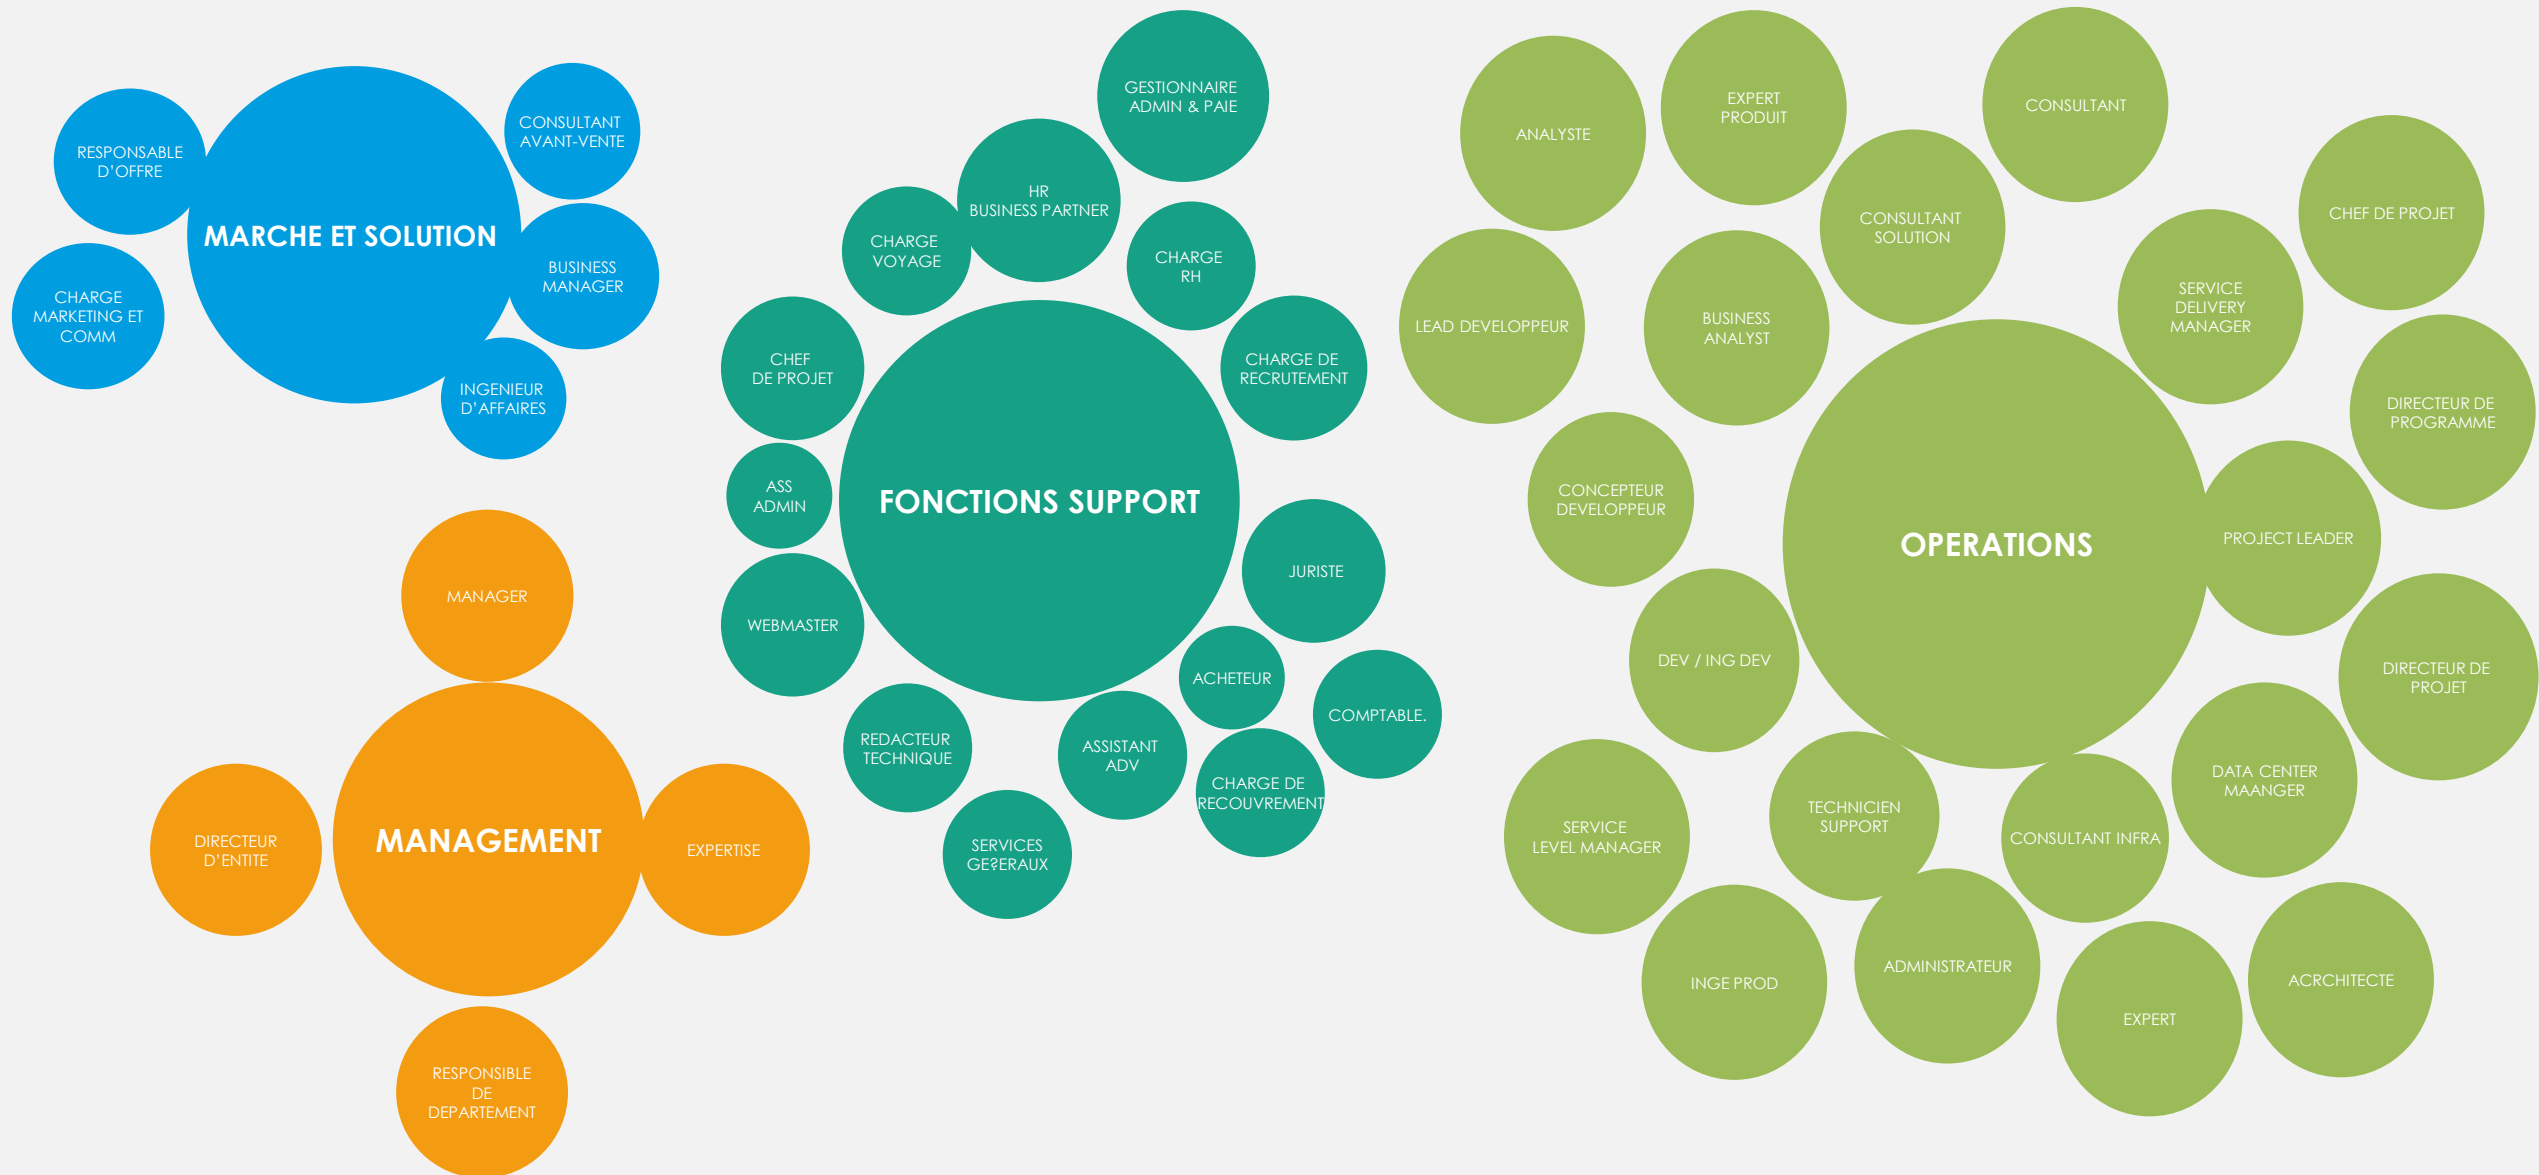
MARCHE ET SOLUTION

RESPONSABLE D'OFFRE

CONSULTANT AVANT-VENTE

BUSINESS MANAGER

CHARGE MARKETING ET COMM

INGENIEUR D'AFFAIRES

FONCTIONS SUPPORT

GESTIONNAIRE ADMIN & PAIE

HR BUSINESS PARTNER

CHARGE VOYAGE

CHARGE RH

CHEF DE PROJET

CHARGE DE RECRUTEMENT

ASS ADMIN

JURISTE

WEBMASTER

ACHETEUR

COMPTABLE.

REDACTEUR TECHNIQUE

ASSISTANT ADV

CHARGE DE RECOUVREMENT

SERVICES GE?ERAUX

MANAGEMENT

MANAGER

DIRECTEUR D'ENTITE

EXPERTISE

RESPONSIBLE DE DEPARTEMENT

OPERATIONS

ANALYSTE

EXPERT PRODUIT

CONSULTANT

CONSULTANT SOLUTION

CHEF DE PROJET

LEAD DEVELOPPEUR

BUSINESS ANALYST

SERVICE DELIVERY MANAGER

DIRECTEUR DE PROGRAMME

CONCEPTEUR DEVELOPPEUR

PROJECT LEADER

DEV / ING DEV

DIRECTEUR DE PROJET

DATA CENTER MAANGER

SERVICE LEVEL MANAGER

TECHNICIEN SUPPORT

CONSULTANT INFRA

INGE PROD

ADMINISTRATEUR

EXPERT

ACRCHITECTE